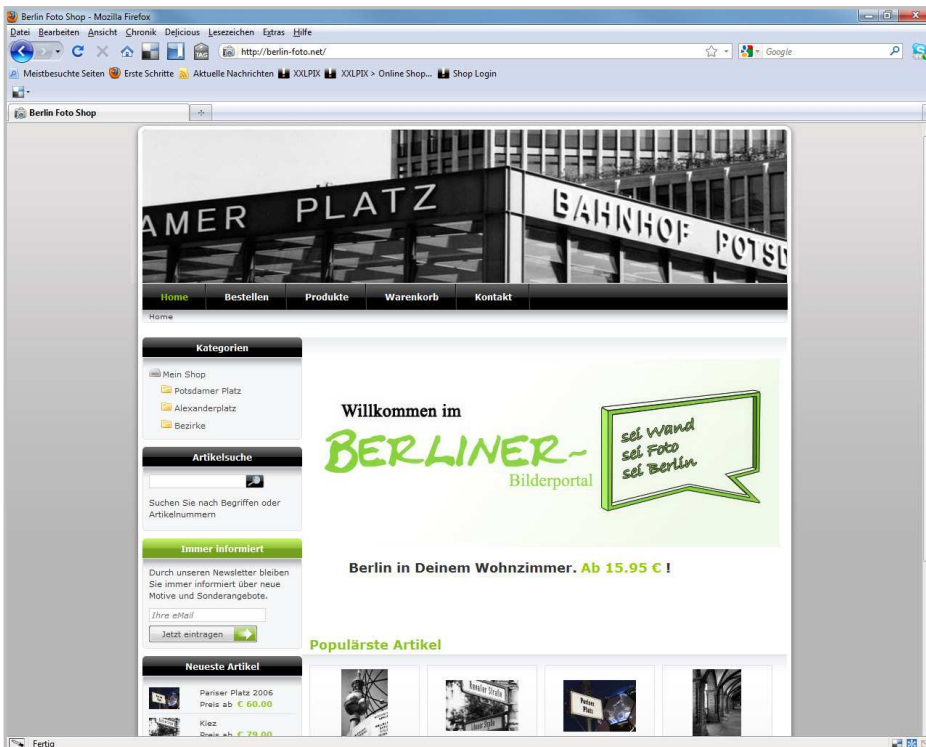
Berlin Foto Shop - Mozilla Firefox

Datei Bearbeiten Ansicht Chronik Delicious Lesezeichen Extras Hilfe

http://berlin-foto.net/

Google

Meistbesuchte Seiten Erste Schritte Aktuelle Nachrichten XXLPIX XXLPIX > Online Shop... Shop Login

Berlin Foto Shop

AMER PLATZ

BAHNHOF POTSD

Home Bestellen Produkte Warenkorb Kontakt

Home

Kategorien

Mein Shop
Potsdamer Platz
Alexanderplatz
Bezirke

Artikelsuche

Suchen Sie nach Begriffen oder Artikelnummern

Immer informiert

Durch unseren Newsletter bleiben Sie immer informiert über neue Motive und Sonderangebote.

Ihre eMail

Jetzt eintragen

Neueste Artikel

Pariser Platz 2006
Preis ab € 60.00

Kiez
Preis ab € 79.00

Willkommen im

BERLINER-

Bilderportal

sei Wand
sei Foto
sei Berlin

Berlin in Deinem Wohnzimmer. Ab 15.95 € !

Populärste Artikel

Fertig